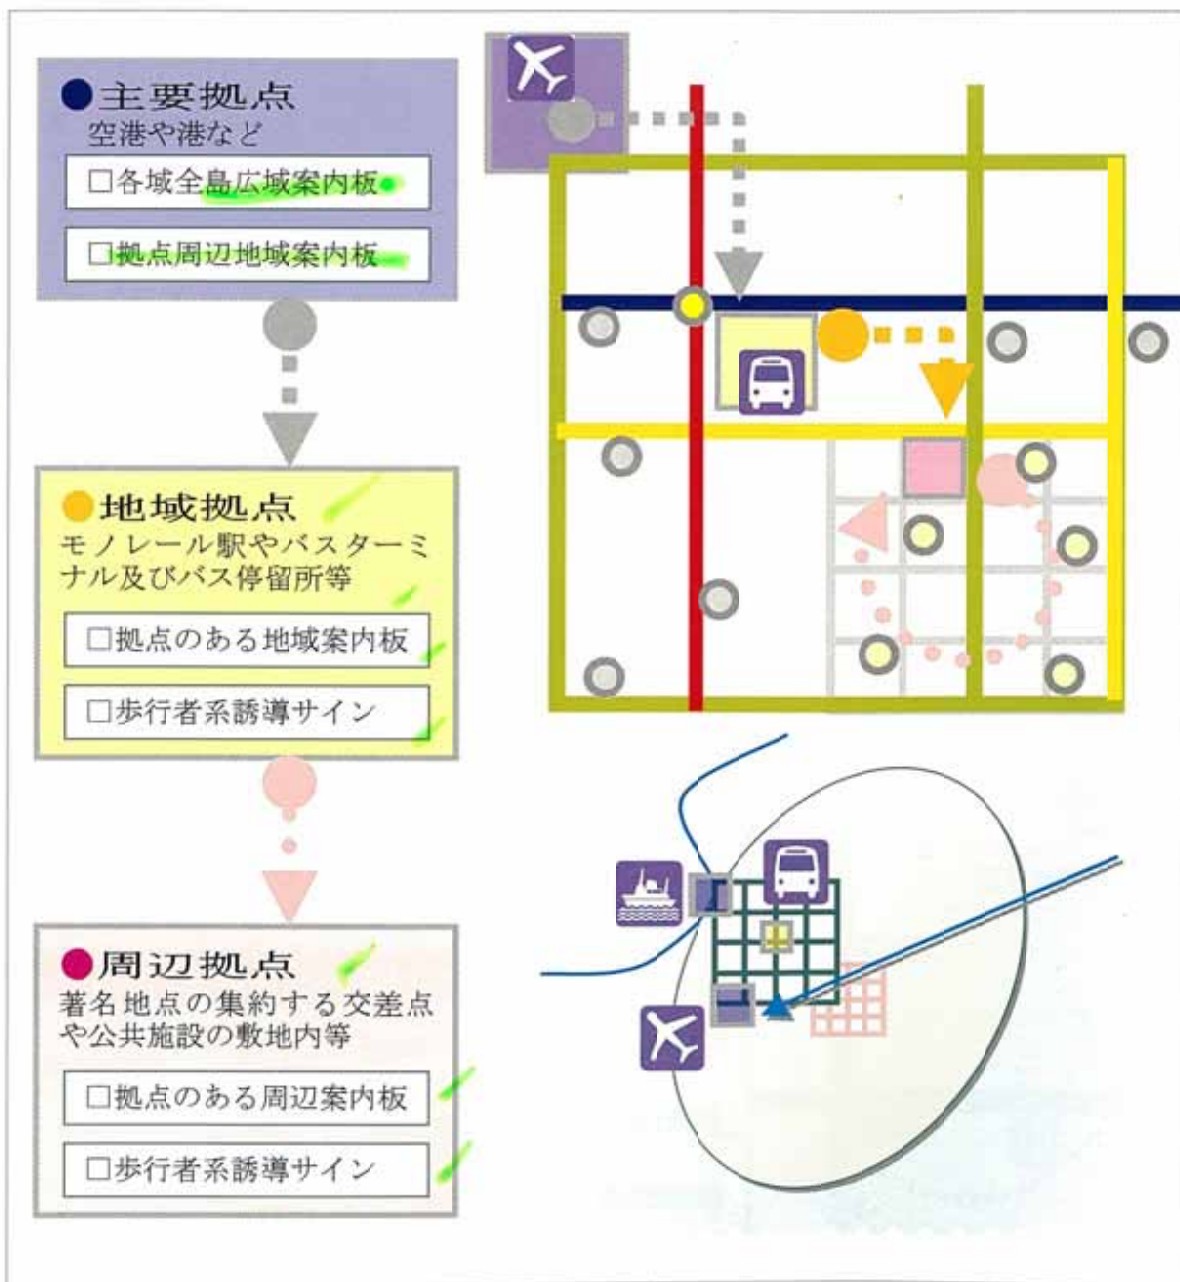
●主要拠点
空港や港など

□各域全島広域案内板

□拠点周辺地域案内板

●地域拠点
モノレール駅やバスターミナル及びバス停留所等

□拠点のある地域案内板

□歩行者系誘導サイン

●周辺拠点
著名地点の集約する交差点や公共施設の敷地内等

□拠点のある周辺案内板

□歩行者系誘導サイン